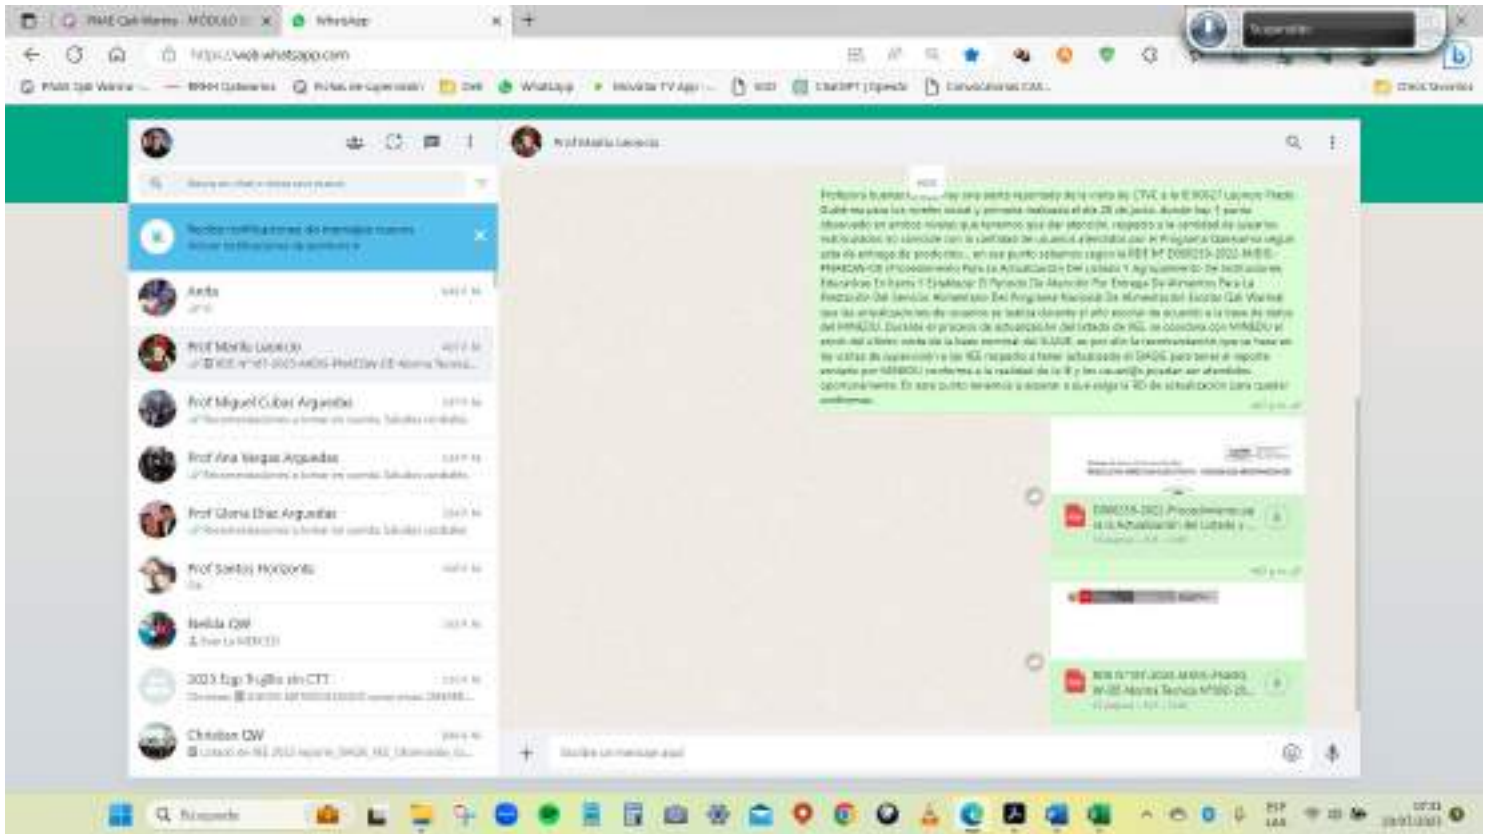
PNAE Qali Warma - MÓDULO | WhatsApp

https://web.whatsapp.com

Prof Marilu Lezcano

Recibir notificaciones de mensajes nuevos
Activar notificaciones de escritorio

Anita
Prof Marilu Lezcano
Prof Miguel Cubas Arguedas
Prof Ana Vargas Arguedas
Prof Gloria Diaz Arguedas
Prof Santos Horizonte
Nelida QW
2023 Eqp Trujillo sin CTT
Christian QW

Profesora buenas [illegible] hay una parte reportada de la visita de CTVE a la IE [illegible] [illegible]

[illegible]

Escribe un mensaje aquí

Búsqueda

ESP LAA